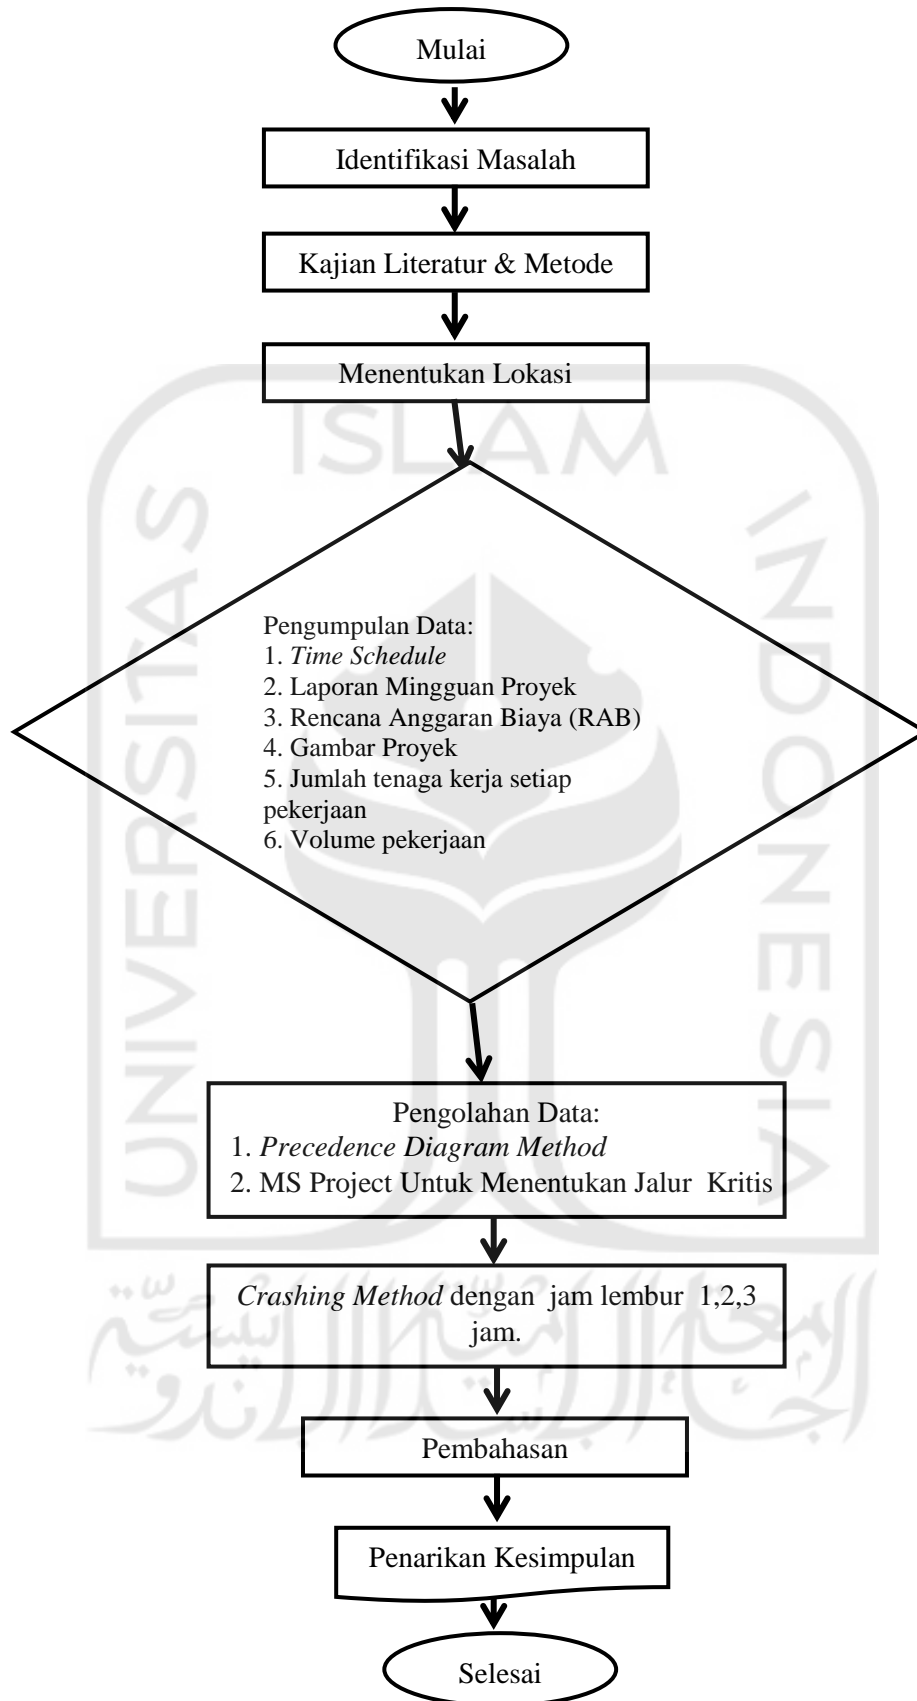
Mulai

Identifikasi Masalah

Kajian Literatur & Metode

Menentukan Lokasi

Pengumpulan Data:
1. Time Schedule
2. Laporan Mingguan Proyek
3. Rencana Anggaran Biaya (RAB)
4. Gambar Proyek
5. Jumlah tenaga kerja setiap pekerjaan
6. Volume pekerjaan

Pengolahan Data:
1. Precedence Diagram Method
2. MS Project Untuk Menentukan Jalur Kritis

Crashing Method dengan jam lembur 1,2,3 jam.

Pembahasan

Penarikan Kesimpulan

Selesai

ISLAM
UNIVERSITAS
INDONESIA